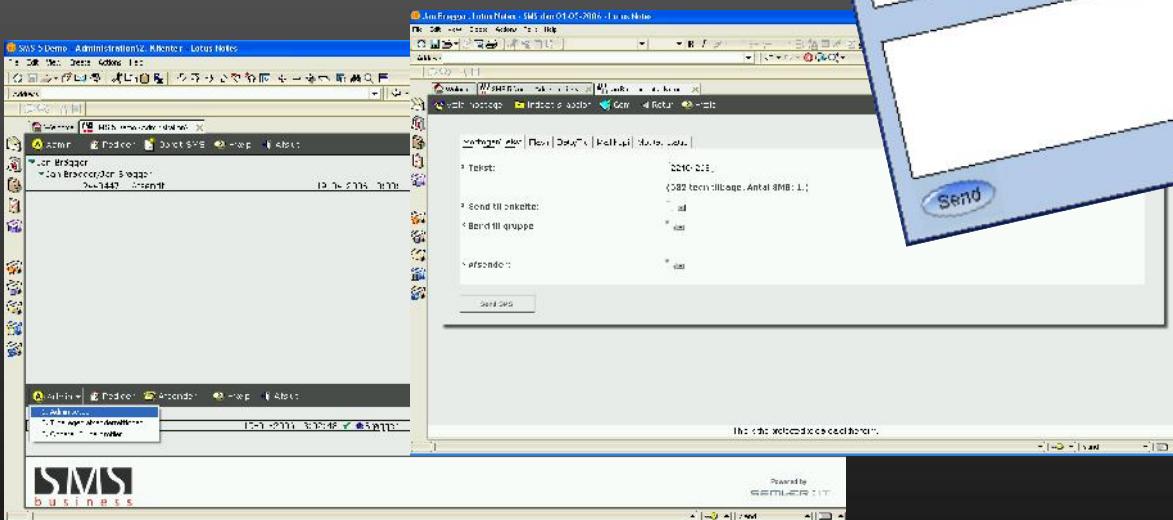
SMS 5 Demo - Administrationsz. Klienter - Lotus Notes

Admin Rediger Opret SMS Hjælp Afslut

Jon Brogger
Jon Brogger/Jon Brogger
Afsendt

Admin Rediger Afsender Hjælp Afslut

Jon Brogger - Lotus Notes - SMS den 01-05-2006 - Lotus Notes

Modtager Besked Status Returner Hjælp

* Tekst:
(582 tegn tilbage. Antal SMS: 1.)

* Send til enkelte:
* Send til gruppe

* Afsender:

Send SMS

Send

SMS business

Powered by SEMLER IT